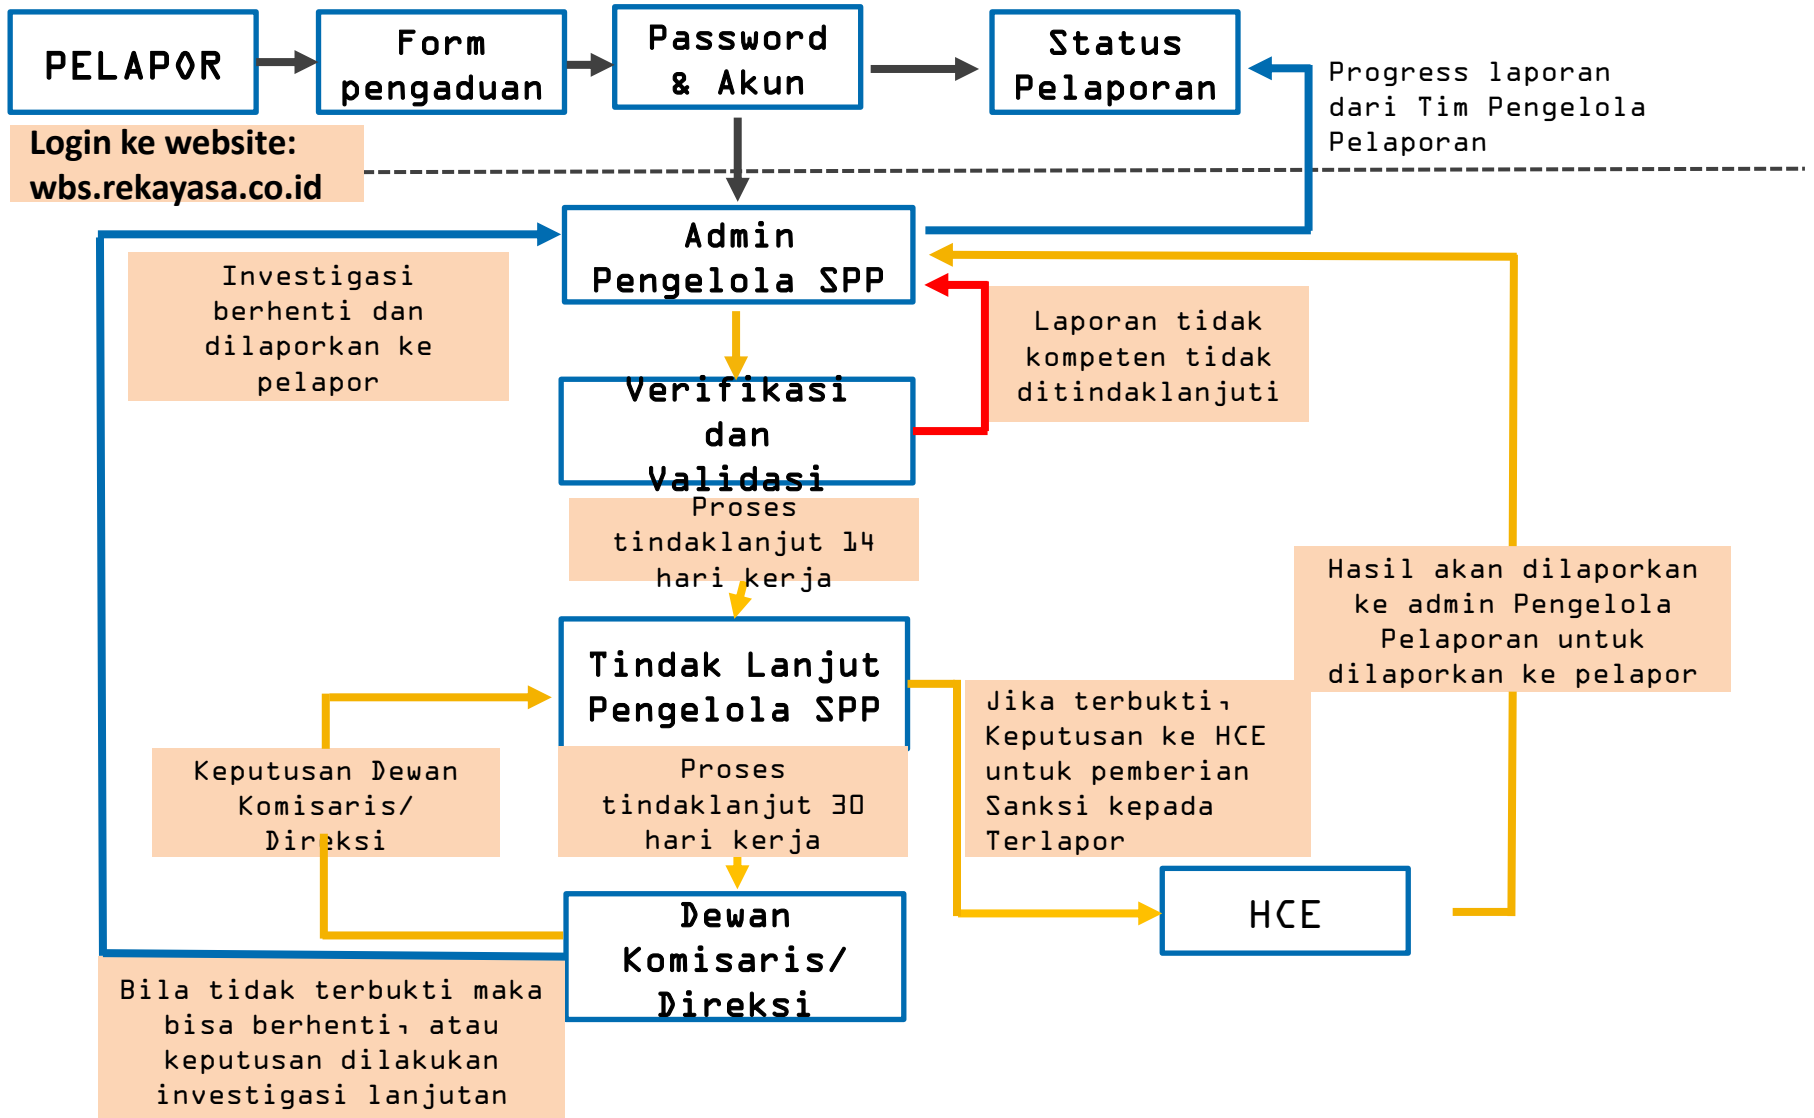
PELAPOR

Form pengaduan

Password & Akun

Status Pelaporan

Progress laporan dari Tim Pengelola Pelaporan

Login ke website: wbs.rekayasa.co.id

Admin Pengelola SPP

Investigasi berhenti dan dilaporkan ke pelapor

Verifikasi dan Validasi

Laporan tidak kompeten tidak ditindaklanjuti

Proses tindaklanjut 14 hari kerja

Hasil akan dilaporkan ke admin Pengelola Pelaporan untuk dilaporkan ke pelapor

Tindak Lanjut Pengelola SPP

Jika terbukti, Keputusan ke HCE untuk pemberian Sanksi kepada Terlapor

Keputusan Dewan Komisaris/ Direksi

Proses tindaklanjut 30 hari kerja

HCE

Dewan Komisaris/ Direksi

Bila tidak terbukti maka bisa berhenti, atau keputusan dilakukan investigasi lanjutan